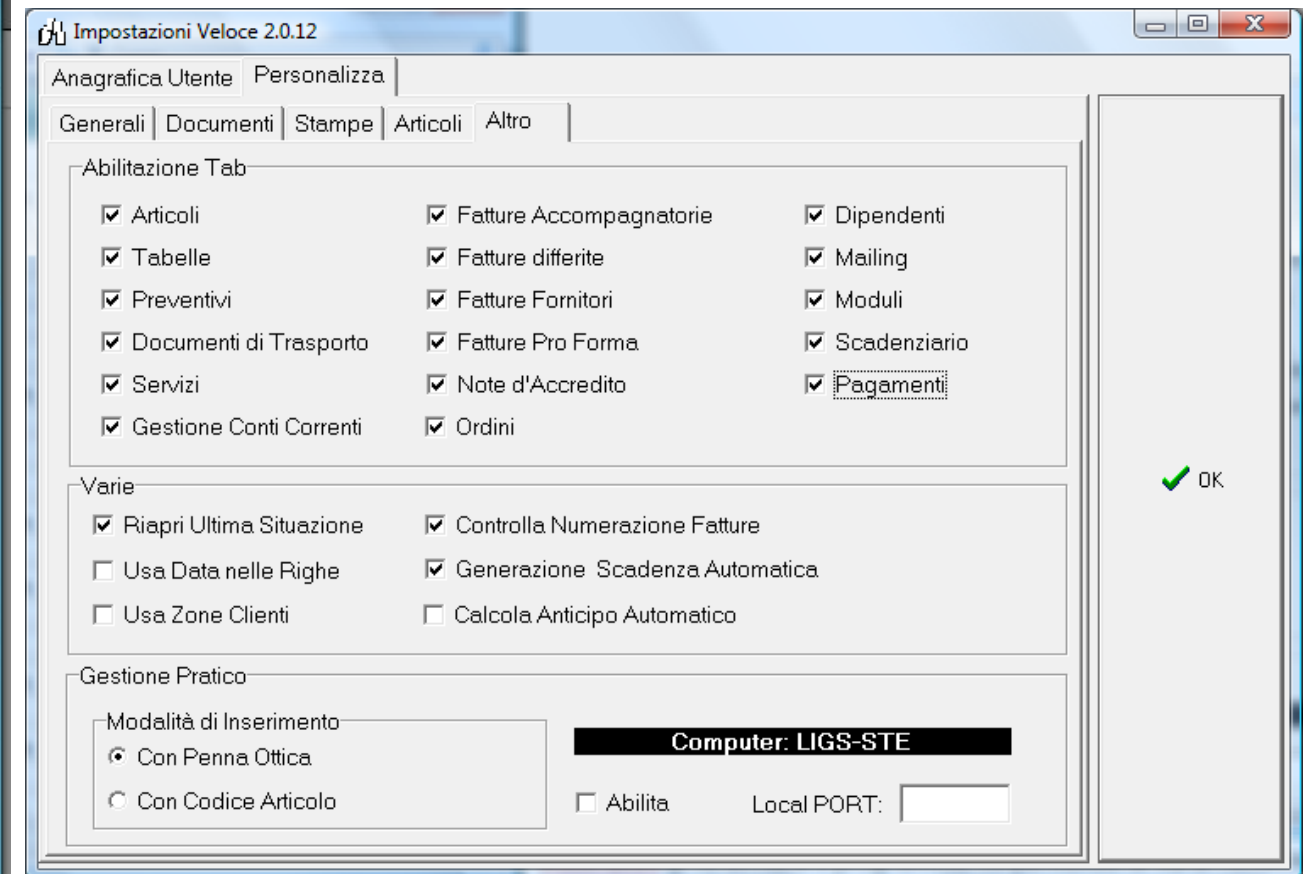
Impostazioni Veloce 2.0.12

Anagrafica Utente | Personalizza

Generali | Documenti | Stampe | Articoli | Altro

Abilitazione Tab

☑ Articoli
☑ Tabelle
☑ Preventivi
☑ Documenti di Trasporto
☑ Servizi
☑ Gestione Conti Correnti

☑ Fatture Accompagnatorie
☑ Fatture differite
☑ Fatture Fornitori
☑ Fatture Pro Forma
☑ Note d'Accredito
☑ Ordini

☑ Dipendenti
☑ Mailing
☑ Moduli
☑ Scadenziario
☑ Pagamenti

Varie

☑ Riapri Ultima Situazione
☐ Usa Data nelle Righe
☐ Usa Zone Clienti

☑ Controlla Numerazione Fatture
☑ Generazione Scadenza Automatica
☐ Calcola Anticipo Automatico

Gestione Pratico

Modalità di Inserimento
◉ Con Penna Ottica
○ Con Codice Articolo

Computer: LIGS-STE

☐ Abilita
Local PORT:

OK